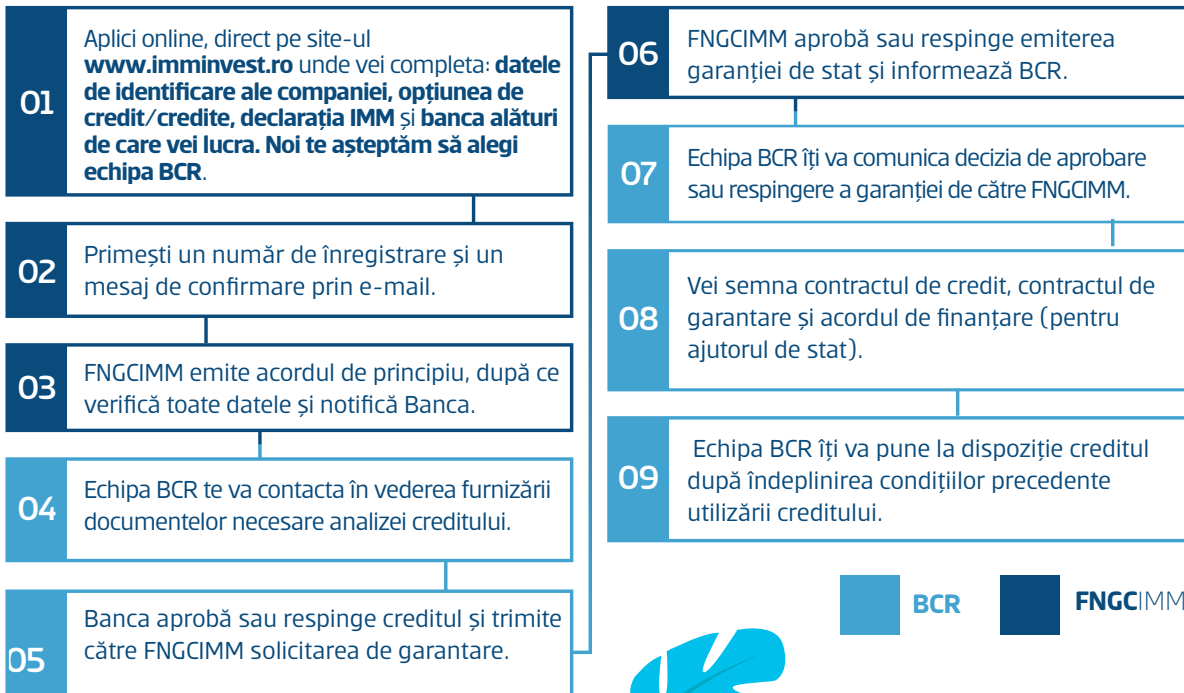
01

Aplici online, direct pe site-ul **www.imminvest.ro** unde vei completa: **datele de identificare ale companiei, opțiunea de credit/credite, declarația IMM** și **banca alături de care vei lucra. Noi te așteptăm să alegi echipa BCR**.

02

Primești un număr de înregistrare și un mesaj de confirmare prin e-mail.

03

FNGCIMM emite acordul de principiu, după ce verifică toate datele și notifică Banca.

04

Echipa BCR te va contacta în vederea furnizării documentelor necesare analizei creditului.

05

Banca aprobă sau respinge creditul și trimite către FNGCIMM solicitarea de garantare.

06

FNGCIMM aprobă sau respinge emiterea garanției de stat și informează BCR.

07

Echipa BCR îți va comunica decizia de aprobare sau respingere a garanției de către FNGCIMM.

08

Vei semna contractul de credit, contractul de garantare și acordul de finanțare (pentru ajutorul de stat).

09

Echipa BCR îți va pune la dispoziție creditul după îndeplinirea condițiilor precedente utilizării creditului.

BCR

FNGCIMM